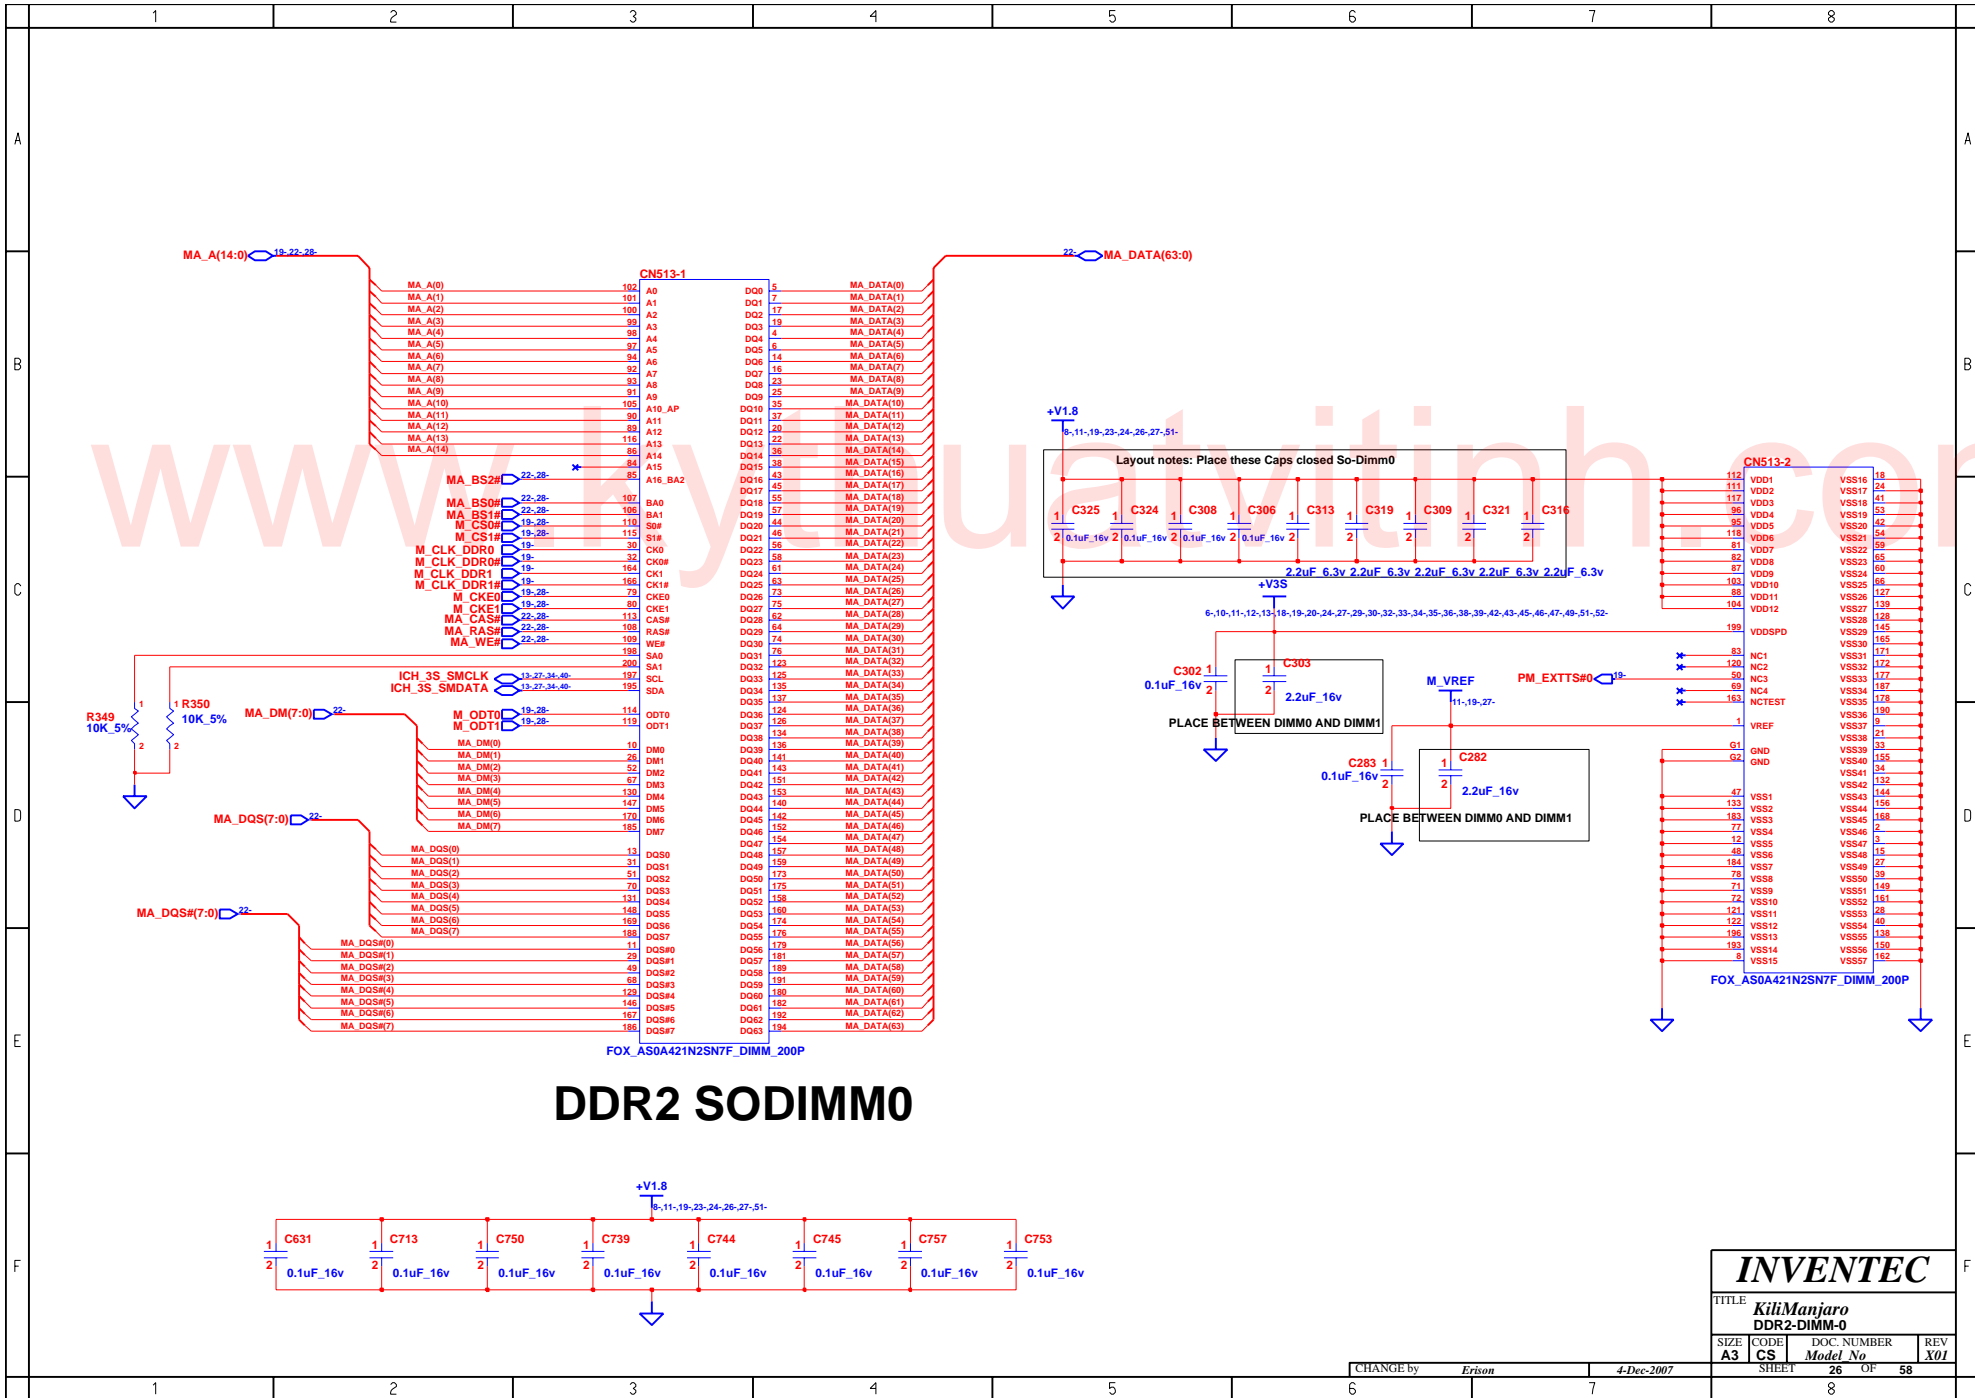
1 2 3 4 5 6 7 8

A B C D E F

MA_A(14:0) 19-,22-,28-

CN513-1

MA_A(0) 102 A0
MA_A(1) 101 A1
MA_A(2) 100 A2
MA_A(3) 99 A3
MA_A(4) 98 A4
MA_A(5) 97 A5
MA_A(6) 94 A6
MA_A(7) 92 A7
MA_A(8) 93 A8
MA_A(9) 91 A9
MA_A(10) 105 A10_AP
MA_A(11) 90 A11
MA_A(12) 89 A12
MA_A(13) 116 A13
MA_A(14) 86 A14
84 A15
85 A16_BA2

MA_BS2# 22-,28-
MA_BS0# 22-,28- 107 BA0
MA_BS1# 22-,28- 106 BA1
M_CS0# 19-,28- 110 S0#
M_CS1# 19-,28- 115 S1#
M_CLK_DDR0 19- 30 CK0
M_CLK_DDR0# 19- 32 CK0#
M_CLK_DDR1 19- 164 CK1
M_CLK_DDR1# 19- 166 CK1#
M_CKE0 19-,28- 79 CKE0
M_CKE1 19-,28- 80 CKE1
MA_CAS# 22-,28- 113 CAS#
MA_RAS# 22-,28- 108 RAS#
MA_WE# 22-,28- 109 WE#
198 SA0
200 SA1
ICH_3S_SMCLK 13-,27-,34-,40- 197 SCL
ICH_3S_SMDATA 13-,27-,34-,40- 195 SDA
M_ODT0 19-,28- 114 ODT0
M_ODT1 19-,28- 119 ODT1

R349 10K_5%
R350 10K_5%

MA_DM(7:0) 22-
MA_DM(0) 10 DM0
MA_DM(1) 26 DM1
MA_DM(2) 52 DM2
MA_DM(3) 67 DM3
MA_DM(4) 130 DM4
MA_DM(5) 147 DM5
MA_DM(6) 170 DM6
MA_DM(7) 185 DM7

MA_DQS(7:0) 22-
MA_DQS(0) 13 DQS0
MA_DQS(1) 31 DQS1
MA_DQS(2) 51 DQS2
MA_DQS(3) 70 DQS3
MA_DQS(4) 131 DQS4
MA_DQS(5) 148 DQS5
MA_DQS(6) 169 DQS6
MA_DQS(7) 188 DQS7

MA_DQS#(7:0) 22-
MA_DQS#(0) 11 DQS#0
MA_DQS#(1) 29 DQS#1
MA_DQS#(2) 49 DQS#2
MA_DQS#(3) 68 DQS#3
MA_DQS#(4) 129 DQS#4
MA_DQS#(5) 146 DQS#5
MA_DQS#(6) 167 DQS#6
MA_DQS#(7) 186 DQS#7

22- MA_DATA(63:0)

DQ0 5 MA_DATA(0)
DQ1 7 MA_DATA(1)
DQ2 17 MA_DATA(2)
DQ3 19 MA_DATA(3)
DQ4 4 MA_DATA(4)
DQ5 6 MA_DATA(5)
DQ6 14 MA_DATA(6)
DQ7 16 MA_DATA(7)
DQ8 23 MA_DATA(8)
DQ9 25 MA_DATA(9)
DQ10 35 MA_DATA(10)
DQ11 37 MA_DATA(11)
DQ12 20 MA_DATA(12)
DQ13 22 MA_DATA(13)
DQ14 36 MA_DATA(14)
DQ15 38 MA_DATA(15)
DQ16 43 MA_DATA(16)
DQ17 45 MA_DATA(17)
DQ18 55 MA_DATA(18)
DQ19 57 MA_DATA(19)
DQ20 44 MA_DATA(20)
DQ21 46 MA_DATA(21)
DQ22 56 MA_DATA(22)
DQ23 58 MA_DATA(23)
DQ24 61 MA_DATA(24)
DQ25 63 MA_DATA(25)
DQ26 73 MA_DATA(26)
DQ27 75 MA_DATA(27)
DQ28 62 MA_DATA(28)
DQ29 64 MA_DATA(29)
DQ30 74 MA_DATA(30)
DQ31 76 MA_DATA(31)
DQ32 123 MA_DATA(32)
DQ33 125 MA_DATA(33)
DQ34 135 MA_DATA(34)
DQ35 137 MA_DATA(35)
DQ36 124 MA_DATA(36)
DQ37 126 MA_DATA(37)
DQ38 134 MA_DATA(38)
DQ39 136 MA_DATA(39)
DQ40 141 MA_DATA(40)
DQ41 143 MA_DATA(41)
DQ42 151 MA_DATA(42)
DQ43 153 MA_DATA(43)
DQ44 140 MA_DATA(44)
DQ45 142 MA_DATA(45)
DQ46 152 MA_DATA(46)
DQ47 154 MA_DATA(47)
DQ48 157 MA_DATA(48)
DQ49 159 MA_DATA(49)
DQ50 173 MA_DATA(50)
DQ51 175 MA_DATA(51)
DQ52 158 MA_DATA(52)
DQ53 160 MA_DATA(53)
DQ54 174 MA_DATA(54)
DQ55 176 MA_DATA(55)
DQ56 179 MA_DATA(56)
DQ57 181 MA_DATA(57)
DQ58 189 MA_DATA(58)
DQ59 191 MA_DATA(59)
DQ60 180 MA_DATA(60)
DQ61 182 MA_DATA(61)
DQ62 192 MA_DATA(62)
DQ63 194 MA_DATA(63)

FOX_AS0A421N2SN7F_DIMM_200P

DDR2 SODIMM0

+V1.8
8-,11-,19-,23-,24-,26-,27-,51-
Layout notes: Place these Caps closed So-Dimm0
C325 C324 C308 C306 C313 C319 C309 C321 C316
0.1uF_16v 0.1uF_16v 0.1uF_16v 0.1uF_16v
2.2uF_6.3v 2.2uF_6.3v 2.2uF_6.3v 2.2uF_6.3v 2.2uF_6.3v

+V3S
6-,10-,11-,12-,13-,18-,19-,20-,24-,27-,29-,30-,32-,33-,34-,35-,36-,38-,39-,42-,43-,45-,46-,47-,49-,51-,52-
C302 0.1uF_16v
C303 2.2uF_16v
PLACE BETWEEN DIMM0 AND DIMM1
M_VREF 11-,19-,27-
C283 0.1uF_16v
C282 2.2uF_16v
PLACE BETWEEN DIMM0 AND DIMM1
PM_EXTTS#0 19-

CN513-2
112 VDD1
111 VDD2
117 VDD3
96 VDD4
95 VDD5
118 VDD6
81 VDD7
82 VDD8
87 VDD9
103 VDD10
88 VDD11
104 VDD12
199 VDDSPD
83 NC1
120 NC2
50 NC3
69 NC4
163 NCTEST
1 VREF
G1 GND
G2 GND
47 VSS1
133 VSS2
183 VSS3
77 VSS4
12 VSS5
48 VSS6
184 VSS7
78 VSS8
71 VSS9
72 VSS10
121 VSS11
122 VSS12
196 VSS13
193 VSS14
8 VSS15

VSS16 18
VSS17 24
VSS18 41
VSS19 53
VSS20 42
VSS21 54
VSS22 59
VSS23 65
VSS24 60
VSS25 66
VSS26 127
VSS27 139
VSS28 128
VSS29 145
VSS30 165
VSS31 171
VSS32 172
VSS33 177
VSS34 187
VSS35 178
VSS36 190
VSS37 9
VSS38 21
VSS39 33
VSS40 155
VSS41 34
VSS42 132
VSS43 144
VSS44 156
VSS45 168
VSS46 2
VSS47 3
VSS48 15
VSS49 27
VSS50 39
VSS51 149
VSS52 161
VSS53 28
VSS54 40
VSS55 138
VSS56 150
VSS57 162

FOX_AS0A421N2SN7F_DIMM_200P

+V1.8
8-,11-,19-,23-,24-,26-,27-,51-
C631 0.1uF_16v
C713 0.1uF_16v
C750 0.1uF_16v
C739 0.1uF_16v
C744 0.1uF_16v
C745 0.1uF_16v
C757 0.1uF_16v
C753 0.1uF_16v

INVENTEC
TITLE KiliManjaro
DDR2-DIMM-0
SIZE A3 CODE CS DOC. NUMBER Model_No REV X01
CHANGE by Erison 4-Dec-2007 SHEET 26 OF 58

www.kythuatvitinh.com